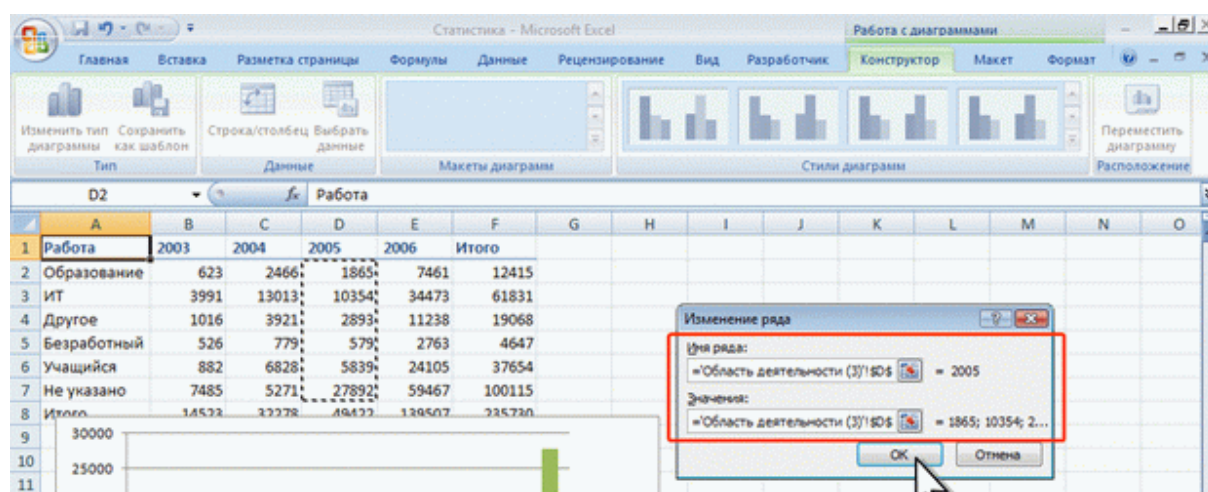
Статистика - Microsoft Excel

Работа с диаграммами

Главная | Вставка | Разметка страницы | Формулы | Данные | Рецензирование | Вид | Разработчик | Конструктор | Макет | Формат

Изменить тип диаграммы | Сохранить как шаблон | Тип | Строка/столбец | Выбрать данные | Данные | Макеты диаграмм | Стили диаграмм | Переместить диаграмму | Расположение

D2 | $f_x$ | Работа

| | A | B | C | D | E | F | G | H | I | J | K | L | M | N | O |
|---|---|---|---|---|---|---|---|---|---|---|---|---|---|---|---|
| 1 | Работа | 2003 | 2004 | 2005 | 2006 | Итого | | | | | | | | | |
| 2 | Образование | 623 | 2466 | 1865 | 7461 | 12415 | | | | | | | | | |
| 3 | ИТ | 3991 | 13013 | 10354 | 34473 | 61831 | | | | | | | | | |
| 4 | Другое | 1016 | 3921 | 2893 | 11238 | 19068 | | | | | | | | | |
| 5 | Безработный | 526 | 779 | 579 | 2763 | 4647 | | | | | | | | | |
| 6 | Учащийся | 882 | 6828 | 5839 | 24105 | 37654 | | | | | | | | | |
| 7 | Не указано | 7485 | 5271 | 27892 | 59467 | 100115 | | | | | | | | | |
| 8 | Итого | 14523 | 32278 | 49422 | 139507 | 235730 | | | | | | | | | |
| 9 | | | | | | | | | | | | | | | |
| 10 | | | | | | | | | | | | | | | |
| 11 | | | | | | | | | | | | | | | |

30000
25000

Изменение ряда
Имя ряда:
='Область деятельности (3)'!$D$ = 2005
Значения:
='Область деятельности (3)'!$D$ = 1865; 10354; 2...
ОК | Отмена